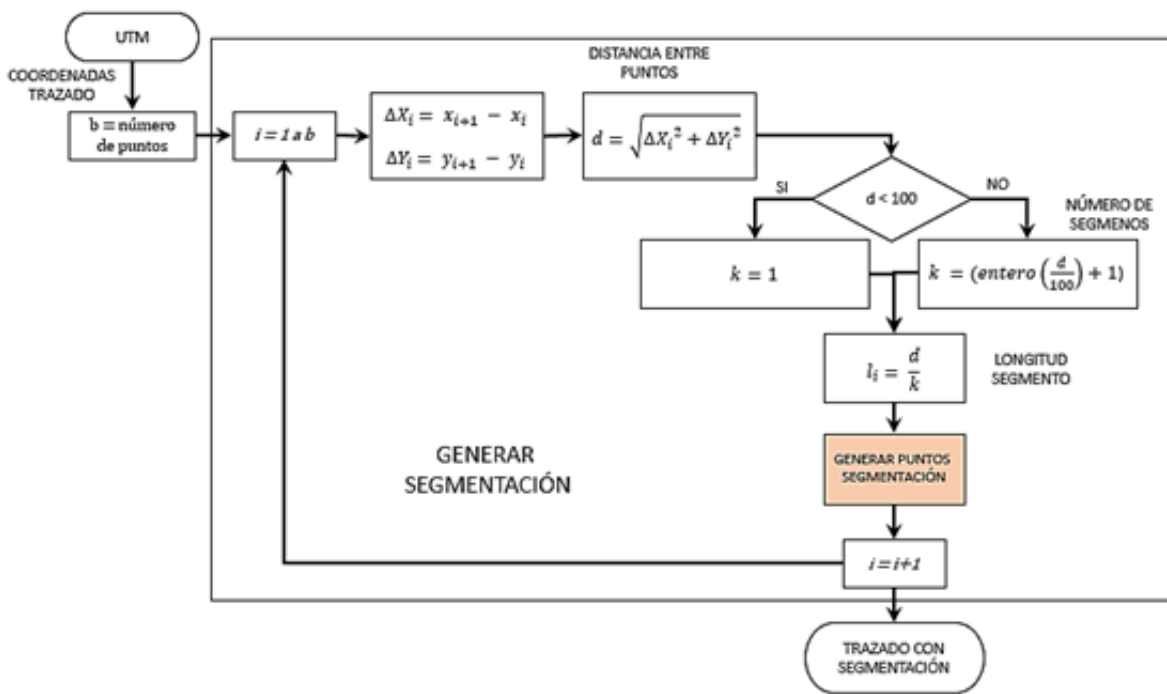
UTM

COORDENADAS TRAZADO

b = número de puntos

$i = 1 \, a \, b$

$\Delta X_i = x_{i+1} - x_i$

$\Delta Y_i = y_{i+1} - y_i$

DISTANCIA ENTRE PUNTOS

$d = \sqrt{\Delta X_i^2 + \Delta Y_i^2}$

d < 100

SI

NO

NÚMERO DE SEGMENOS

$k = 1$

$k = (entero\left(\frac{d}{100}\right) + 1)$

$l_i = \frac{d}{k}$

LONGITUD SEGMENTO

GENERAR SEGMENTACIÓN

GENERAR PUNTOS SEGMENTACIÓN

$i = i+1$

TRAZADO CON SEGMENTACIÓN